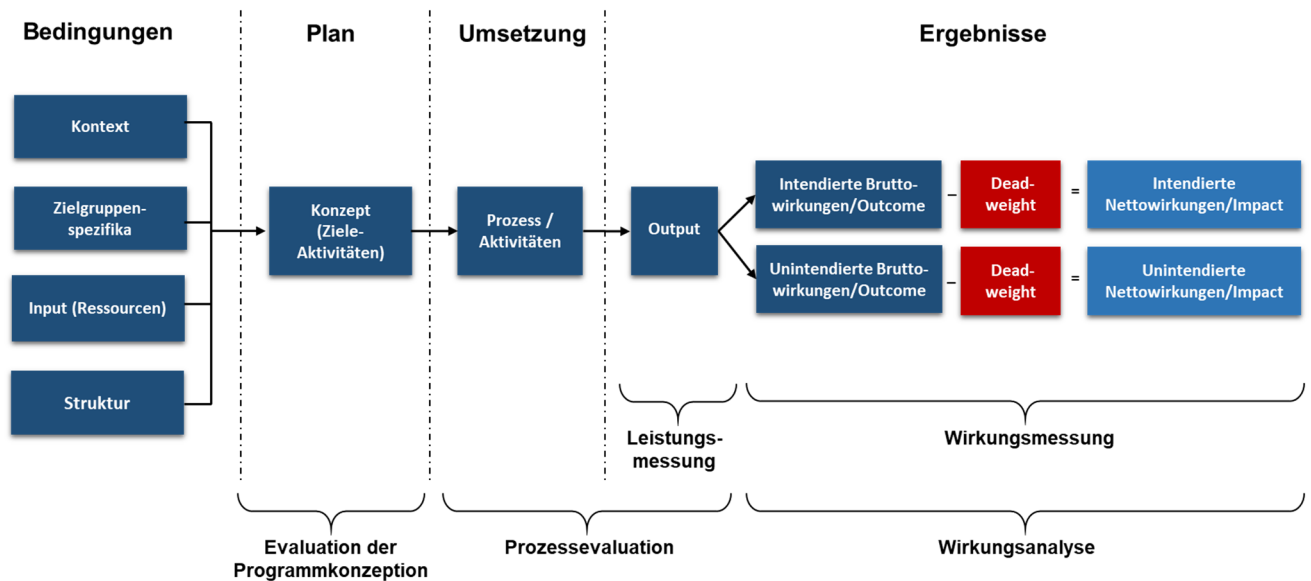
Bedingungen

Plan

Umsetzung

Ergebnisse

Kontext

Zielgruppenspezifika

Input (Ressourcen)

Struktur

Konzept (Ziele-Aktivitäten)

Prozess / Aktivitäten

Output

Intendierte Bruttowirkungen/Outcome

–

Deadweight

=

Intendierte Nettowirkungen/Impact

Unintendierte Bruttowirkungen/Outcome

–

Deadweight

=

Unintendierte Nettowirkungen/Impact

Leistungsmessung

Wirkungsmessung

Evaluation der Programmkonzeption

Prozessevaluation

Wirkungsanalyse